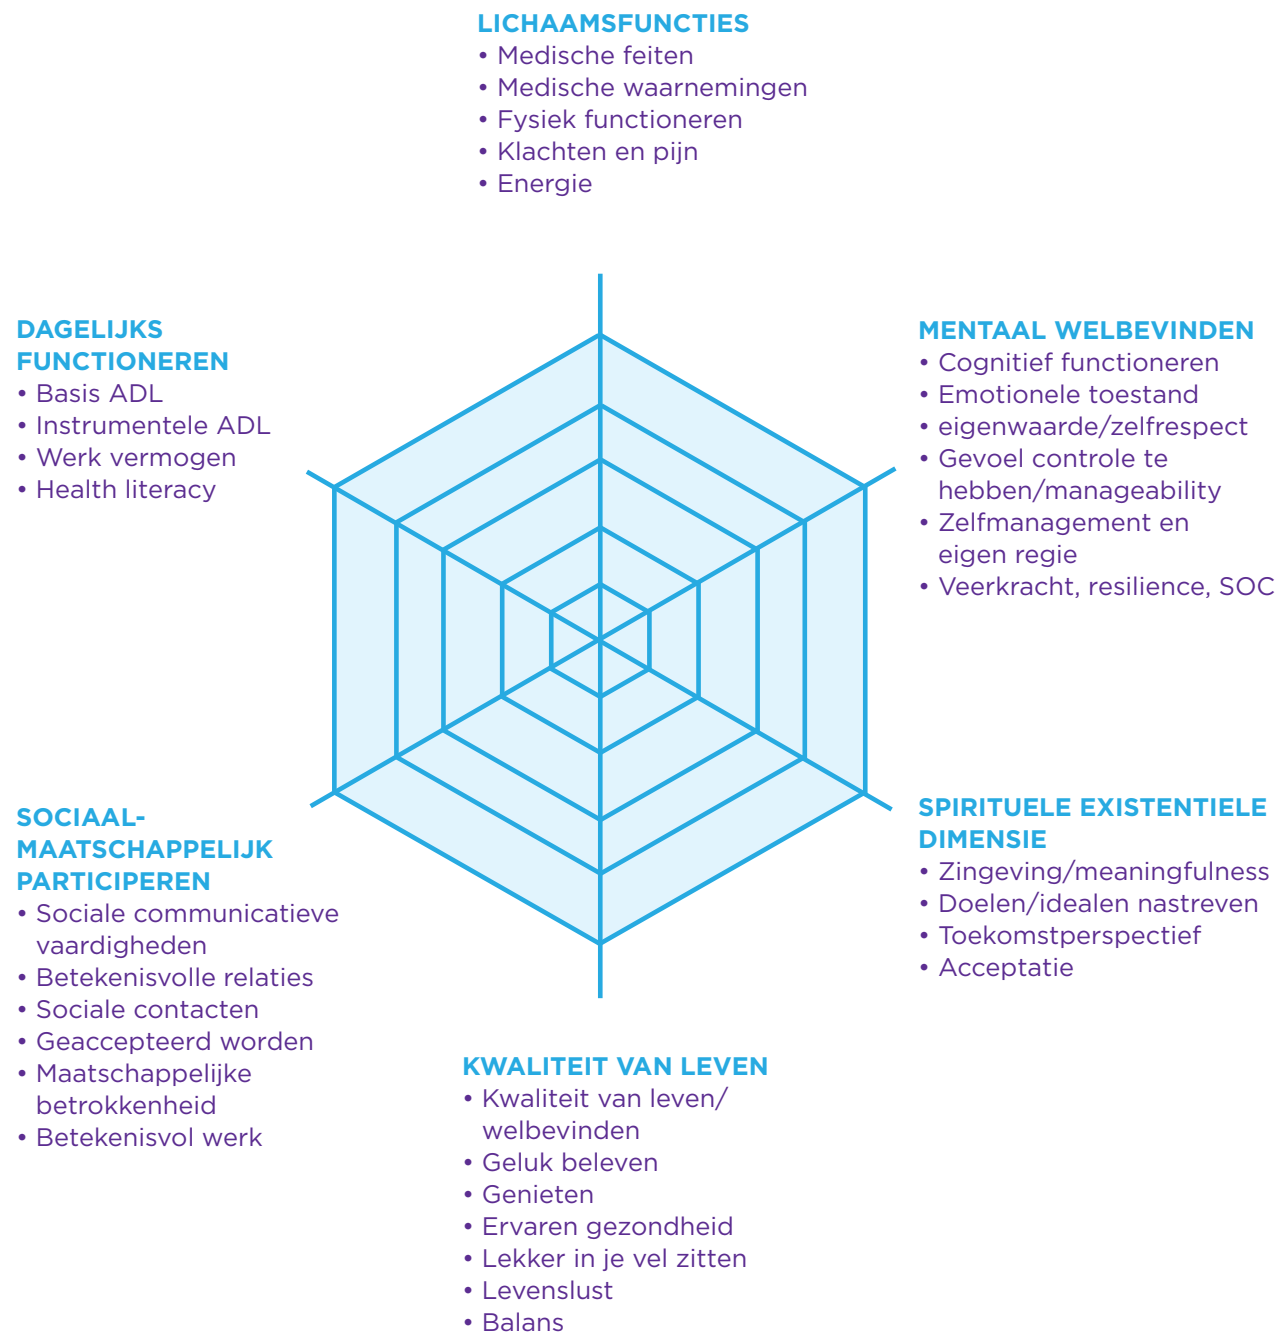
LICHAAMSFUNCTIES
• Medische feiten
• Medische waarnemingen
• Fysiek functioneren
• Klachten en pijn
• Energie

DAGELIJKS FUNCTIONEREN
• Basis ADL
• Instrumentele ADL
• Werk vermogen
• Health literacy

MENTAAL WELBEVINDEN
• Cognitief functioneren
• Emotionele toestand
• eigenwaarde/zelfrespect
• Gevoel controle te hebben/manageability
• Zelfmanagement en eigen regie
• Veerkracht, resilience, SOC

SOCIAAL-MAATSCHAPPELIJK PARTICIPEREN
• Sociale communicatieve vaardigheden
• Betekenisvolle relaties
• Sociale contacten
• Geaccepteerd worden
• Maatschappelijke betrokkenheid
• Betekenisvol werk

SPIRITUELE EXISTENTIELE DIMENSIE
• Zingeving/meaningfulness
• Doelen/idealen nastreven
• Toekomstperspectief
• Acceptatie

KWALITEIT VAN LEVEN
• Kwaliteit van leven/ welbevinden
• Geluk beleven
• Genieten
• Ervaren gezondheid
• Lekker in je vel zitten
• Levenslust
• Balans